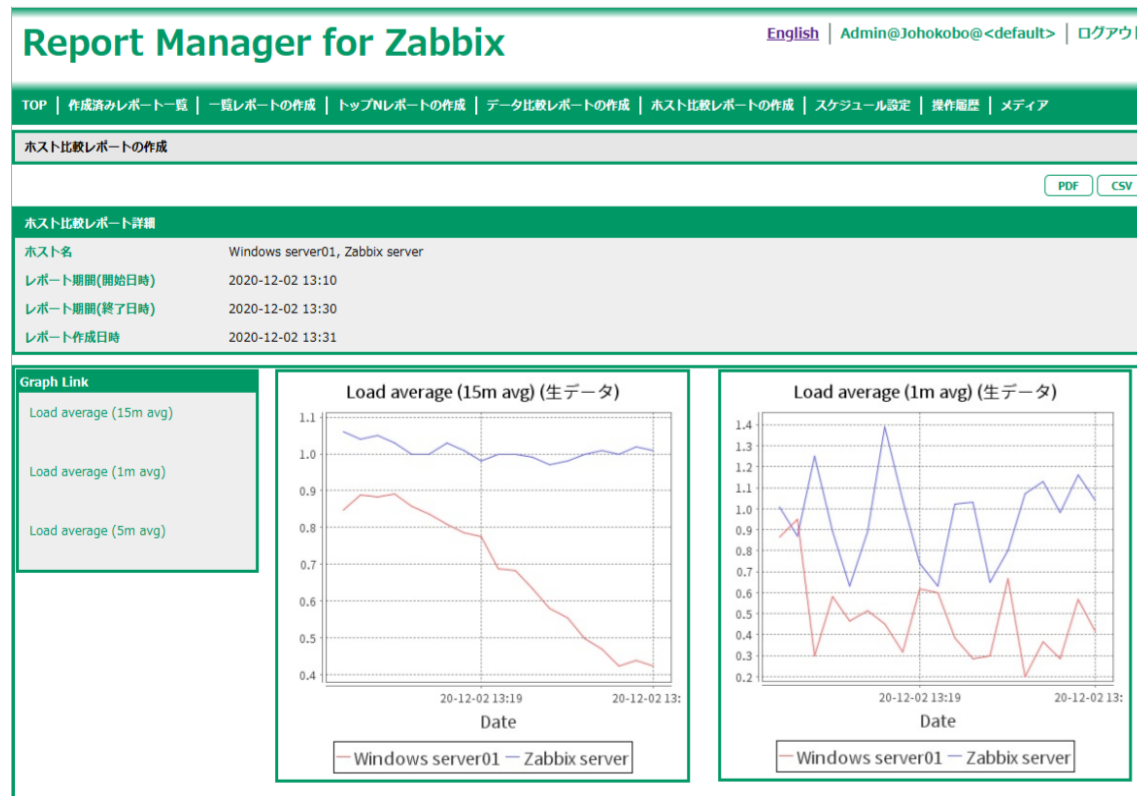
Report Manager for Zabbix

English | Admin@Johokobo@<default> | ログアウ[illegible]

TOP | 作成済みレポート一覧 | 一覧レポートの作成 | トップNレポートの作成 | データ比較レポートの作成 | ホスト比較レポートの作成 | スケジュール設定 | 操作履歴 | メディア

ホスト比較レポートの作成

PDF CSV

ホスト比較レポート詳細

| | |
|---|---|
| ホスト名 | Windows server01, Zabbix server |
| レポート期間(開始日時) | 2020-12-02 13:10 |
| レポート期間(終了日時) | 2020-12-02 13:30 |
| レポート作成日時 | 2020-12-02 13:31 |

Graph Link

Load average (15m avg)

Load average (1m avg)

Load average (5m avg)

Load average (15m avg) (生データ)

1.1
1.0
0.9
0.8
0.7
0.6
0.5
0.4

20-12-02 13:19
20-12-02 13:

Date

Windows server01 Zabbix server

Load average (1m avg) (生データ)

1.4
1.3
1.2
1.1
1.0
0.9
0.8
0.7
0.6
0.5
0.4
0.3
0.2

20-12-02 13:19
20-12-02 13:

Date

Windows server01 Zabbix server